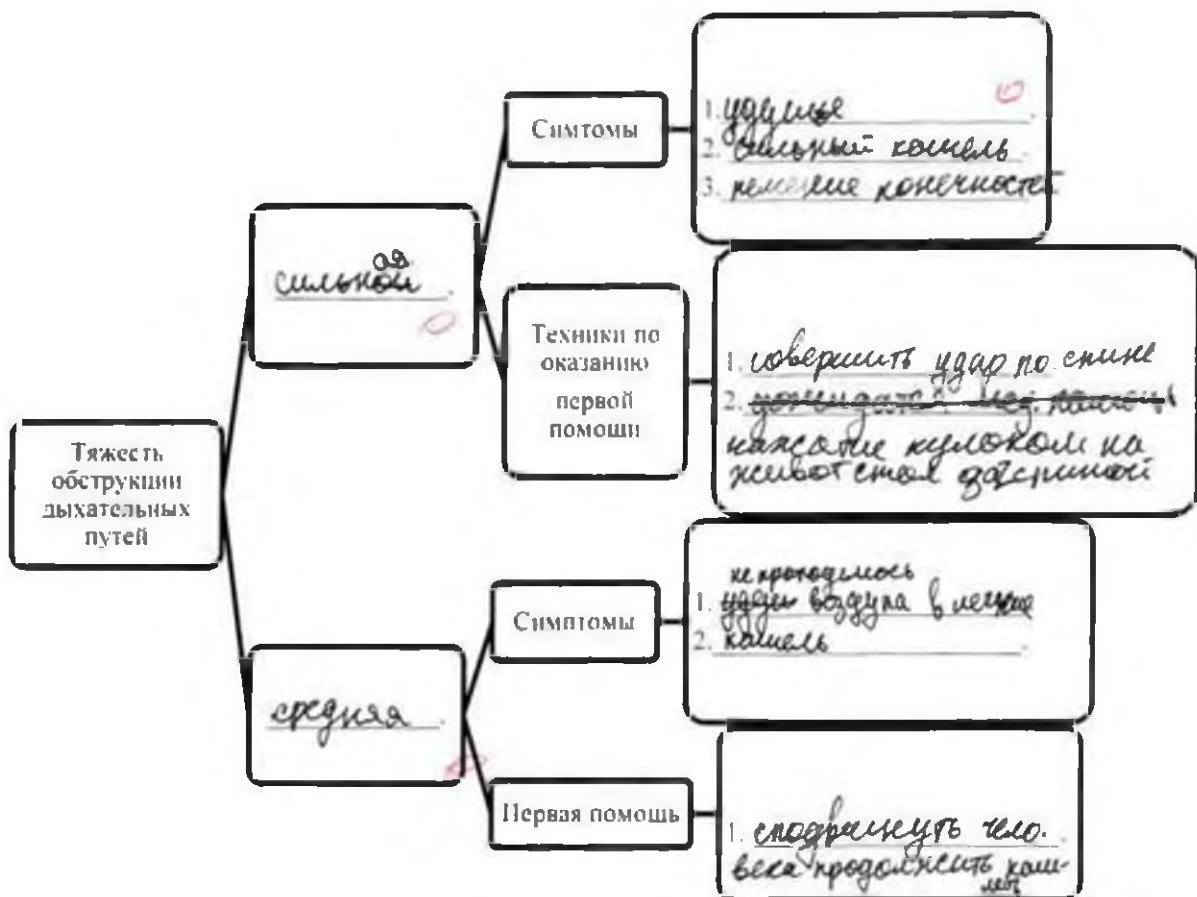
Тяжесть обструкции дыхательных путей

сильной ая

Симтомы

1. удушье
2. сильный кашель
3. немение конечностей

Техники по оказанию первой помощи

1. совершить удар по спине
2. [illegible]
нажатие кулаком на живот стол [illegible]

средняя

Симптомы

1. удушье не проходимость воздуха в легкие
2. кашель

Первая помощь

1. сподвигнуть тело. веса продолжить кашлять